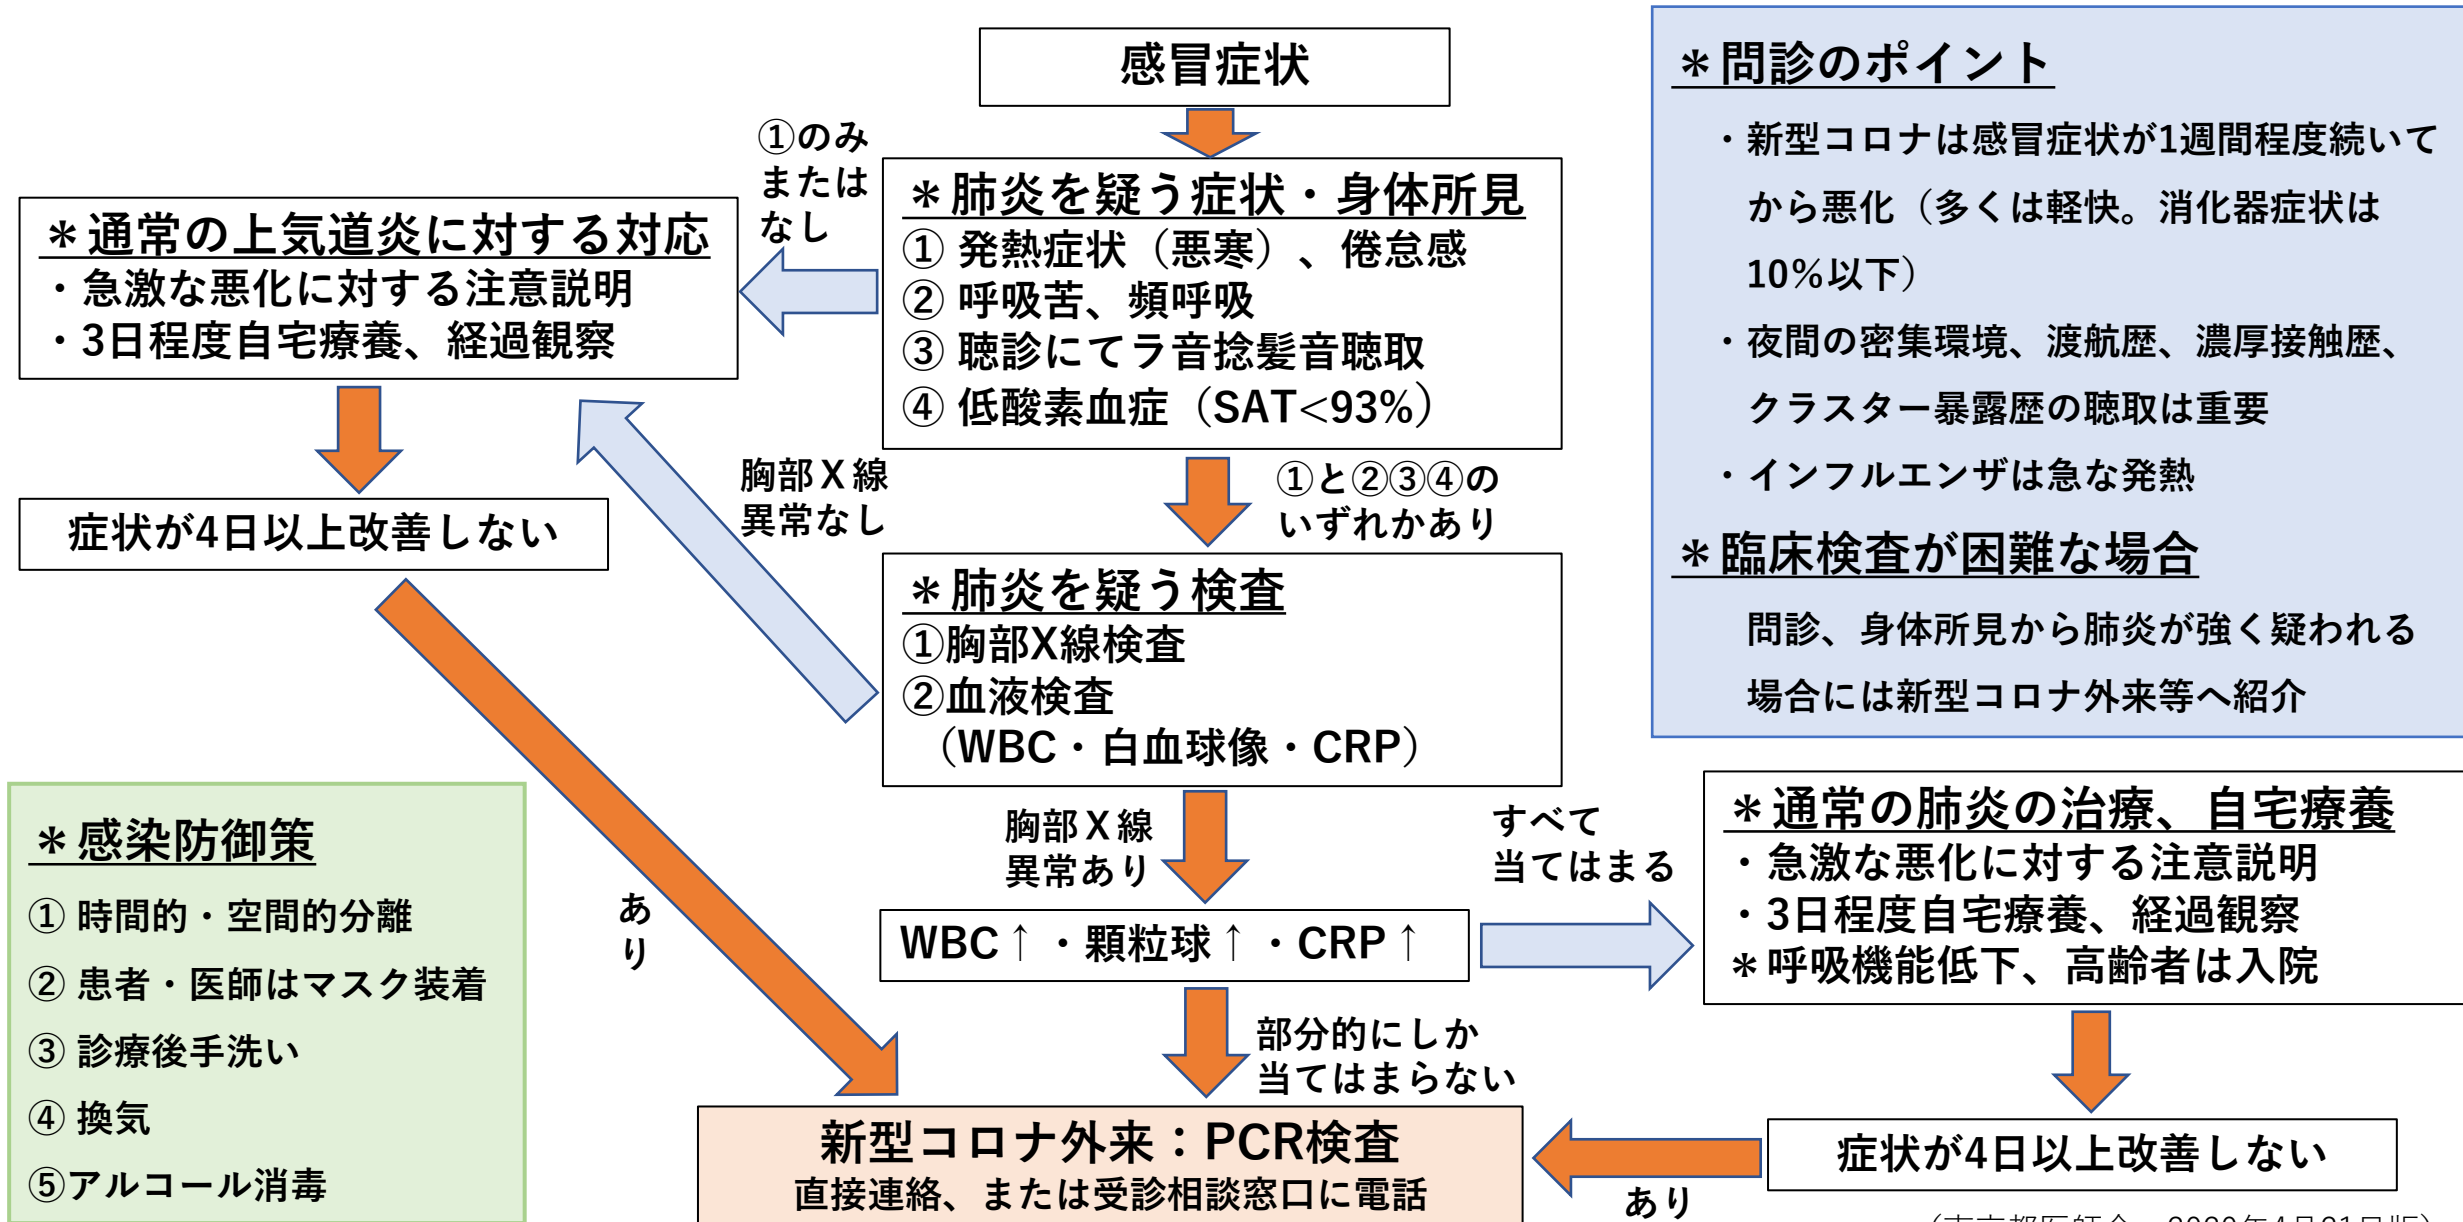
感冒症状

①のみ
または
なし

＊肺炎を疑う症状・身体所見
① 発熱症状（悪寒）、倦怠感
② 呼吸苦、頻呼吸
③ 聴診にてラ音捻髪音聴取
④ 低酸素血症（SAT<93%）

＊通常の上気道炎に対する対応
・急激な悪化に対する注意説明
・3日程度自宅療養、経過観察

症状が4日以上改善しない

胸部Ｘ線
異常なし

①と②③④の
いずれかあり

＊肺炎を疑う検査
①胸部X線検査
②血液検査
（WBC・白血球像・CRP）

＊問診のポイント
・新型コロナは感冒症状が1週間程度続いてから悪化（多くは軽快。消化器症状は10%以下）
・夜間の密集環境、渡航歴、濃厚接触歴、クラスター暴露歴の聴取は重要
・インフルエンザは急な発熱

＊臨床検査が困難な場合
問診、身体所見から肺炎が強く疑われる場合には新型コロナ外来等へ紹介

＊感染防御策
① 時間的・空間的分離
② 患者・医師はマスク装着
③ 診療後手洗い
④ 換気
⑤アルコール消毒

あり

胸部Ｘ線
異常あり

すべて
当てはまる

WBC↑・顆粒球↑・CRP↑

＊通常の肺炎の治療、自宅療養
・急激な悪化に対する注意説明
・3日程度自宅療養、経過観察
＊呼吸機能低下、高齢者は入院

部分的にしか
当てはまらない

新型コロナ外来：PCR検査
直接連絡、または受診相談窓口に電話

症状が4日以上改善しない

あり

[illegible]